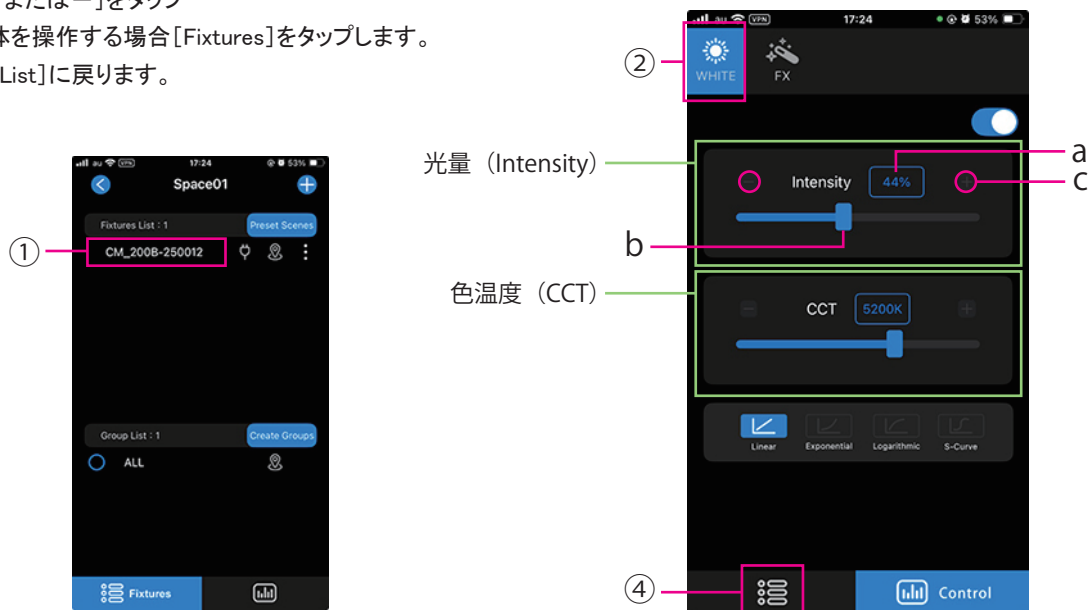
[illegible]または－」をタップ
体を操作する場合［Fixtures］をタップします。
List］に戻ります。

Space01
Fixtures List : 1
Preset Scenes
①
CM_200B-250012
Group List : 1
Create Groups
ALL
Fixtures

17:24
53%
②
WHITE
FX
光量（Intensity）
Intensity
44%
a
c
b
色温度（CCT）
CCT
5200K
Linear
Exponential
Logarithmic
S-Curve
④
Control